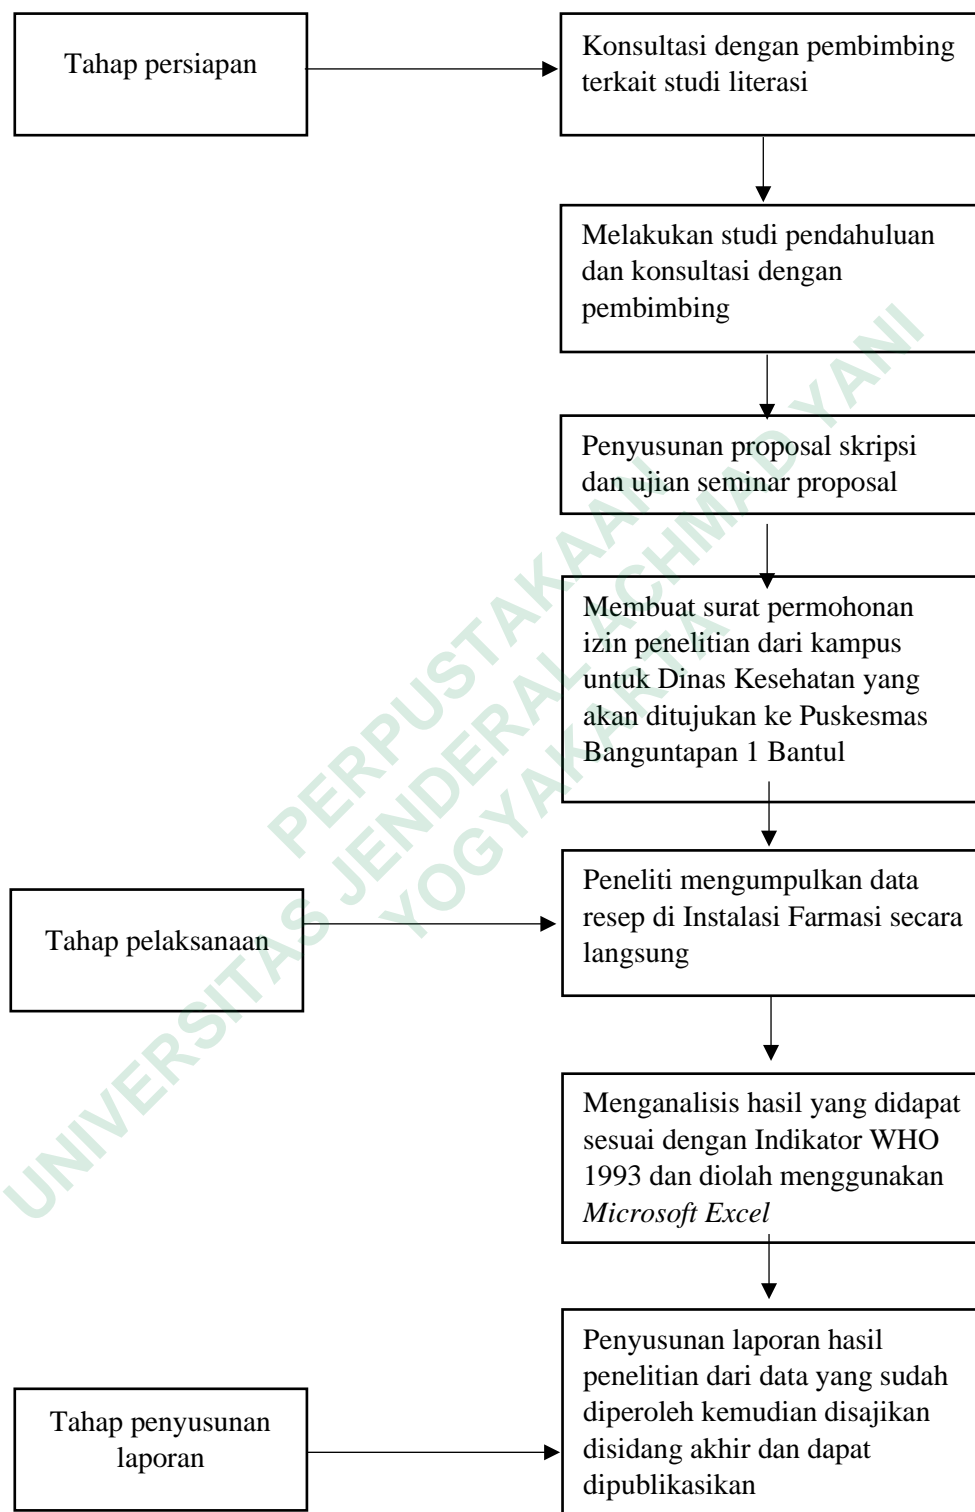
Tahap persiapan

Konsultasi dengan pembimbing terkait studi literasi

Melakukan studi pendahuluan dan konsultasi dengan pembimbing

Penyusunan proposal skripsi dan ujian seminar proposal

Membuat surat permohonan izin penelitian dari kampus untuk Dinas Kesehatan yang akan ditujukan ke Puskesmas Banguntapan 1 Bantul

Tahap pelaksanaan

Peneliti mengumpulkan data resep di Instalasi Farmasi secara langsung

Menganalisis hasil yang didapat sesuai dengan Indikator WHO 1993 dan diolah menggunakan *Microsoft Excel*

Tahap penyusunan laporan

Penyusunan laporan hasil penelitian dari data yang sudah diperoleh kemudian disajikan disidang akhir dan dapat dipublikasikan

PERPUSTAKAAN UNIVERSITAS JENDERAL ACHMAD YANI YOGYAKARTA